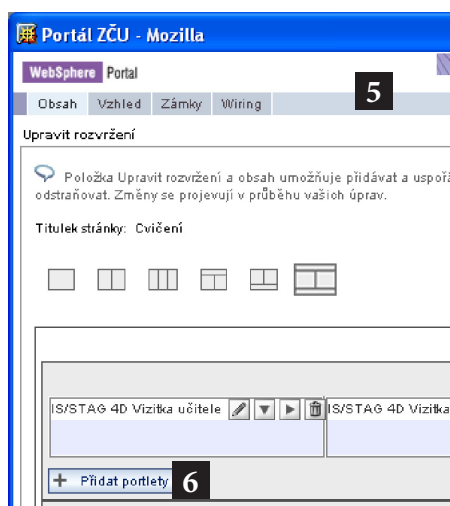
Portál ZČU - Mozilla

WebSphere Portal

5

Obsah | Vzhled | Zámky | Wiring

Upravit rozvržení

Položka Upravit rozvržení a obsah umožňuje přidávat a uspoř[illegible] odstraňovat. Změny se projevují v průběhu vašich úprav.

Titulek stránky: Cvičení

IS/STAG 4D Vizitka učitele

IS/STAG 4D Vizitka

+ Přidat portlety

6